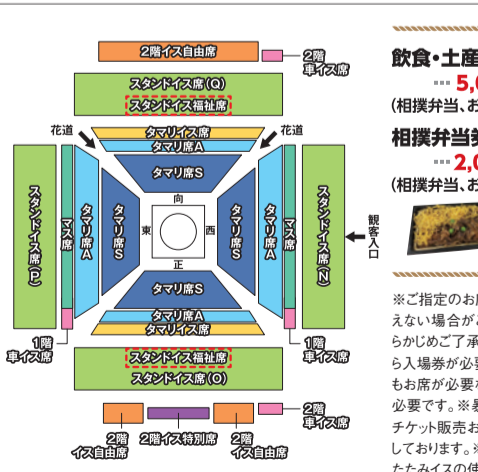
2階イス自由席

2階車イス席

スタンドイス席(Q)

スタンドイス福祉席

花道

タマリイス席

タマリ席A

花道

タマリ席S

向

スタンドイス席(P)

マス席

タマリ席A

タマリ席S

東

西

タマリ席S

タマリ席A

マス席

スタンドイス席(N)

観客入口

正

タマリ席S

タマリ席A

タマリイス席

1階車イス席

1階車イス席

スタンドイス福祉席

スタンドイス席(O)

2階車イス席

2階イス自由席

2階イス特別席

2階イス自由席

飲食・土産

··· 5,0

(相撲弁当、お

相撲弁当券

··· 2,0

(相撲弁当、お

※ご指定のお

えない場合が

らかじめご了承

ら入場券が必要

もお席が必要

必要です。※

チケット販売お

しております。※

たたみイスの使